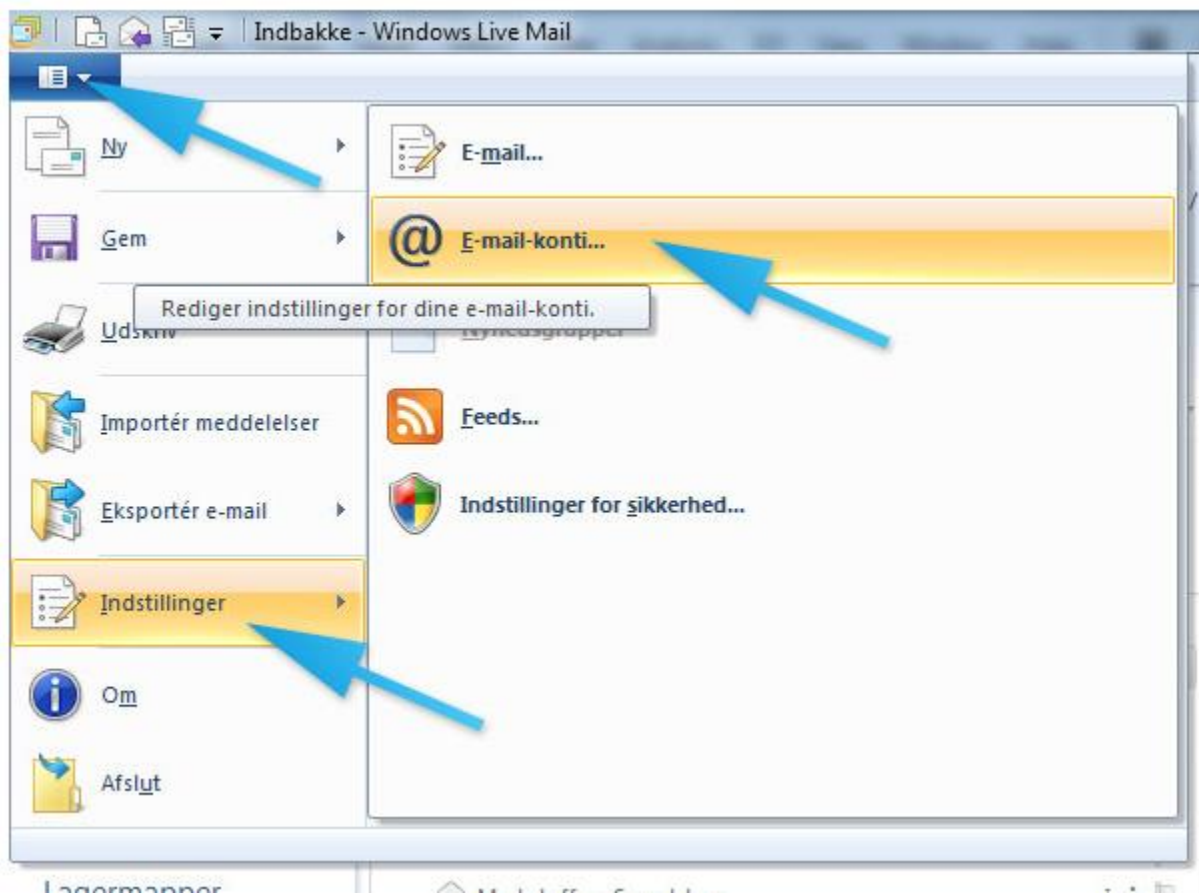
Indbakke - Windows Live Mail

Ny

Gem

Rediger indstillinger for dine e-mail-konti.

Udskriv

Importér meddelelser

Eksportér e-mail

Indstillinger

Om

Afslut

E-mail...

E-mail-konti...

Nyhedsgrupper

Feeds...

Indstillinger for sikkerhed...

Lagermapper